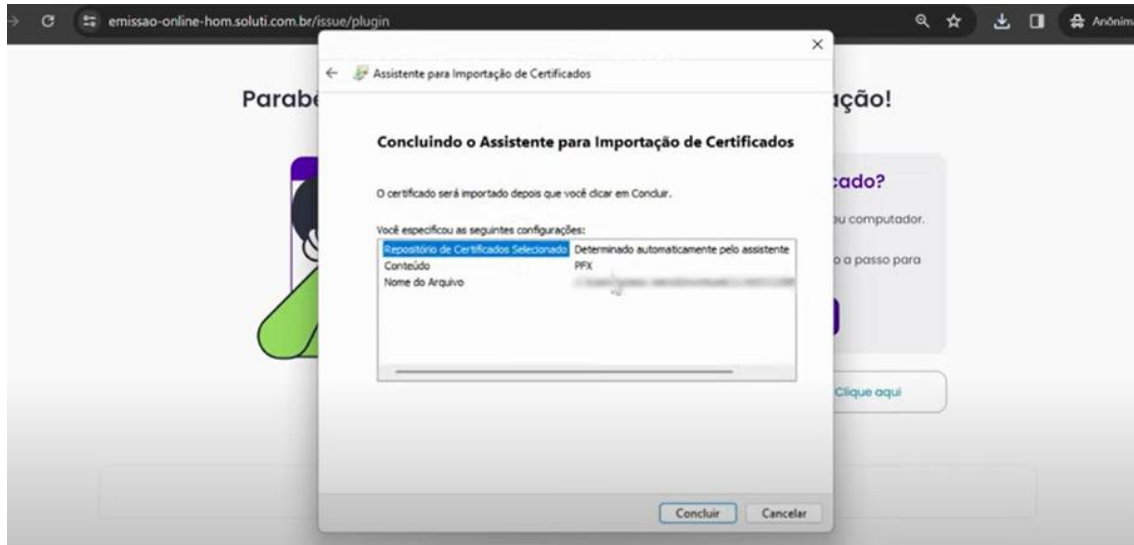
emissao-online-hom.soluti.com.br/issue/plugin

Anônim

Parabé

ução!

cado?

u computador.

o a passo para

Clique aqui

Assistente para Importação de Certificados

Concluindo o Assistente para Importação de Certificados

O certificado será importado depois que você clicar em Concluir.

Você especificou as seguintes configurações:

| | |
|---|---|
| Repositório de Certificados Selecionado | Determinado automaticamente pelo assistente |
| Conteúdo | PFX |
| Nome do Arquivo | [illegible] |

Concluir

Cancelar